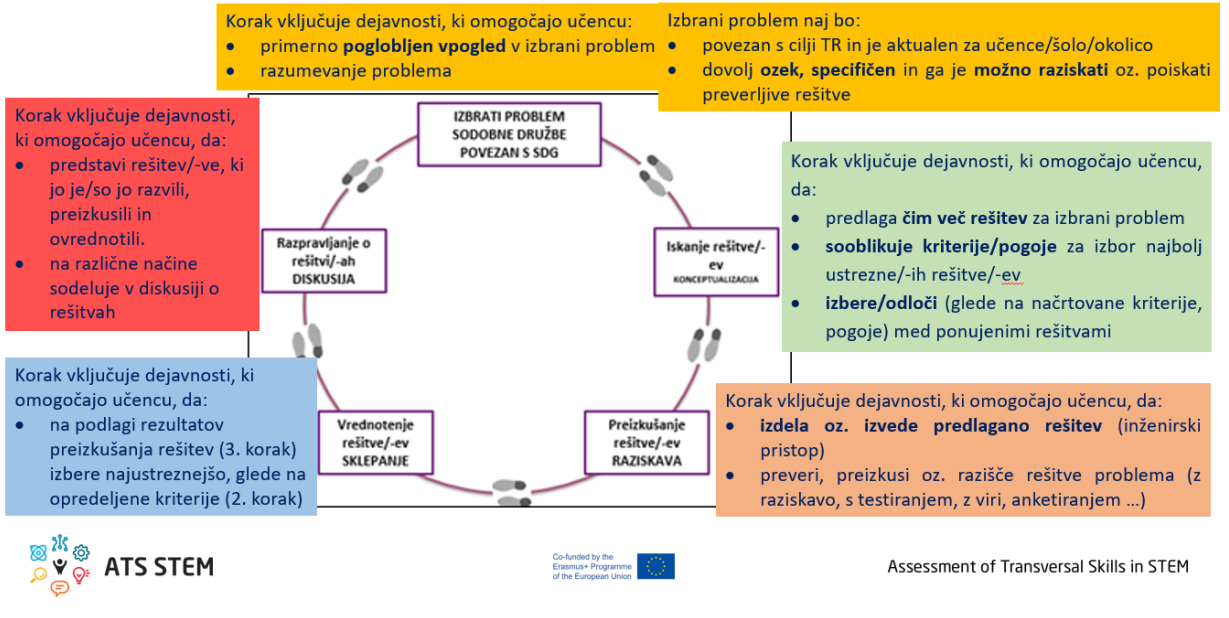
Korak vključuje dejavnosti, ki omogočajo učencu:
• primerno poglobljen vpogled v izbrani problem
• razumevanje problema

Izbrani problem naj bo:
• povezan s cilji TR in je aktualen za učence/šolo/okolico
• dovolj ozek, specifičen in ga je možno raziskati oz. poiskati preverljive rešitve

Korak vključuje dejavnosti, ki omogočajo učencu, da:
• predstavi rešitev/-ve, ki jo je/so jo razvili, preizkusili in ovrednotili.
• na različne načine sodeluje v diskusiji o rešitvah

IZBRATI PROBLEM SODOBNE DRUŽBE POVEZAN S SDG

Razpravljanje o rešitvi/-ah DISKUSIJA

Iskanje rešitve/-ev KONCEPTUALIZACIJA

Vrednotenje rešitve/-ev SKLEPANJE

Preizkušanje rešitve/-ev RAZISKAVA

Korak vključuje dejavnosti, ki omogočajo učencu, da:
• predlaga čim več rešitev za izbrani problem
• sooblikuje kriterije/pogoje za izbor najbolj ustrezne/-ih rešitve/-ev
• izbere/odloči (glede na načrtovane kriterije, pogoje) med ponujenimi rešitvami

Korak vključuje dejavnosti, ki omogočajo učencu, da:
• na podlagi rezultatov preizkušanja rešitev (3. korak) izbere najustreznejšo, glede na opredeljene kriterije (2. korak)

Korak vključuje dejavnosti, ki omogočajo učencu, da:
• izdela oz. izvede predlagano rešitev (inženirski pristop)
• preveri, preizkusi oz. razišče rešitve problema (z raziskavo, s testiranjem, z viri, anketiranjem …)

ATS STEM

Co-funded by the Erasmus+ Programme of the European Union

Assessment of Transversal Skills in STEM